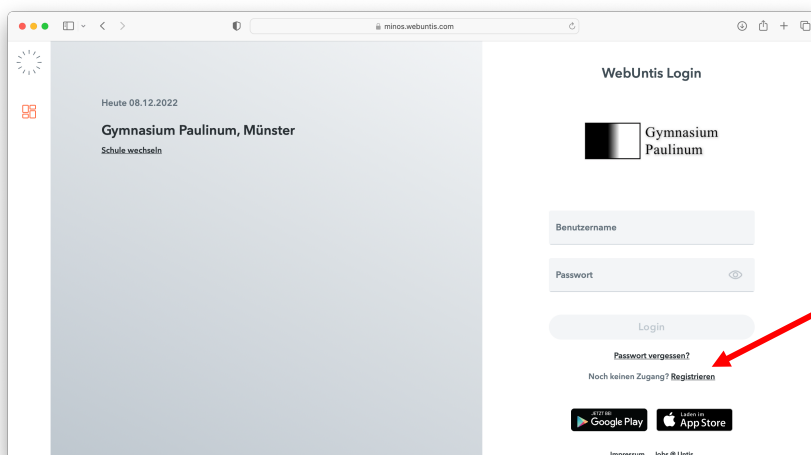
minos.webuntis.com

Heute 08.12.2022

Gymnasium Paulinum, Münster

Schule wechseln

WebUntis Login

Gymnasium Paulinum

Benutzername

Passwort

Login

Passwort vergessen?

Noch keinen Zugang? Registrieren

JETZT BEI Google Play

Laden im App Store

Impressum Jobs @ Untis